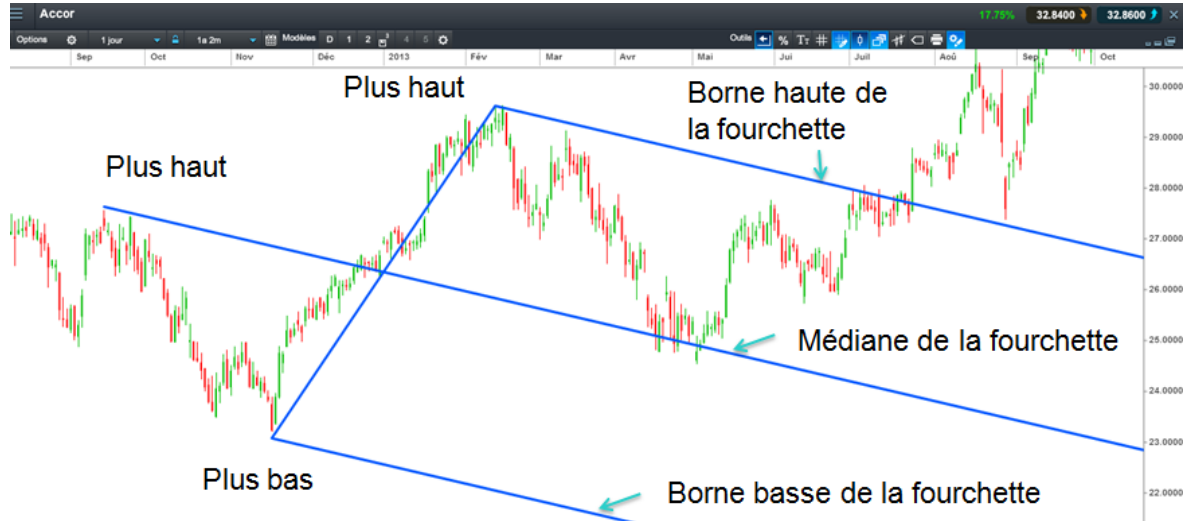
Accor 17.75% 32.8400 32.8600

Options 1 jour 1a 2m Modèles D 1 2 4 5 Outils % TT

Sep Oct Nov Déc 2013 Fév Mar Avr Mai Juin Juil Aoû Sep Oct

Plus haut

Borne haute de la fourchette

Plus haut

Médiane de la fourchette

Plus bas

Borne basse de la fourchette

30.0000
29.0000
28.0000
27.0000
26.0000
25.0000
24.0000
23.0000
22.0000